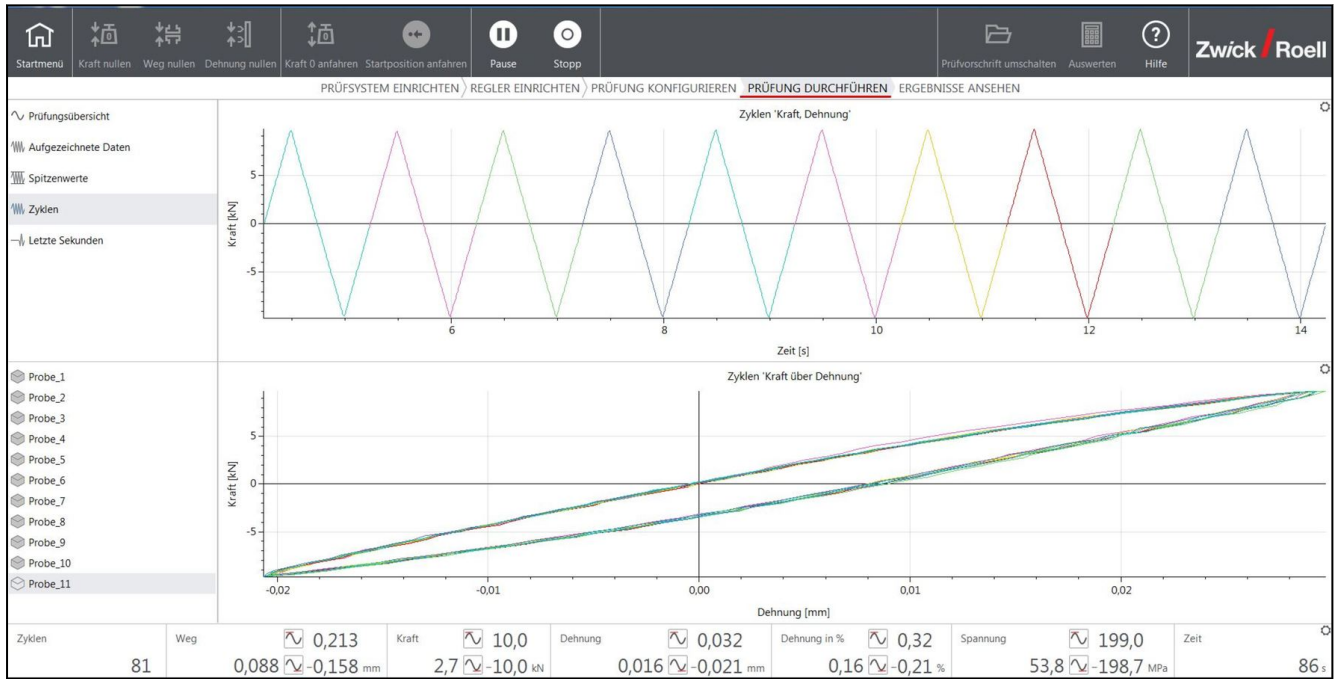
Startmenü Kraft nullen Weg nullen Dehnung nullen Kraft 0 anfahren Startposition anfahren Pause Stopp Prüfvorschrift umschalten Auswerten Hilfe Zwick Roell

PRÜFSYSTEM EINRICHTEN REGLER EINRICHTEN PRÜFUNG KONFIGURIEREN PRÜFUNG DURCHFÜHREN ERGEBNISSE ANSEHEN

Prüfungsübersicht
Aufgezeichnete Daten
Spitzenwerte
Zyklen
Letzte Sekunden

Zyklen 'Kraft, Dehnung'

Kraft [kN]
5
0
-5
6
8
10
12
14
Zeit [s]

Probe_1
Probe_2
Probe_3
Probe_4
Probe_5
Probe_6
Probe_7
Probe_8
Probe_9
Probe_10
Probe_11

Zyklen 'Kraft über Dehnung'

Kraft [kN]
5
0
-5
-0,02
-0,01
0,00
0,01
0,02
Dehnung [mm]

| Zyklen | Weg | Kraft | Dehnung | Dehnung in % | Spannung | Zeit |
|---|---|---|---|---|---|---|
| | 0,213 | 10,0 | 0,032 | 0,32 | 199,0 | |
| 81 | 0,088 -0,158 mm | 2,7 -10,0 kN | 0,016 -0,021 mm | 0,16 -0,21 % | 53,8 -198,7 MPa | 86 s |